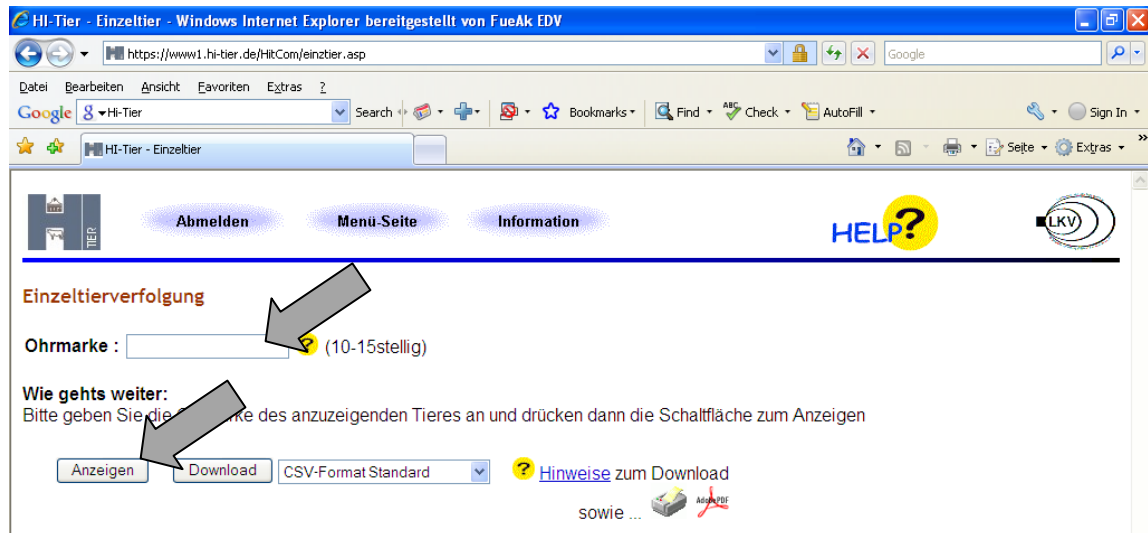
HI-Tier - Einzeltier - Windows Internet Explorer bereitgestellt von FueAk EDV

https://www1.hi-tier.de/HitCom/einztier.asp

Google

Datei Bearbeiten Ansicht Favoriten Extras ?

Google Hi-Tier Search Bookmarks Find Check AutoFill Sign In

HI-Tier - Einzeltier

Seite Extras

TIER

Abmelden Menü-Seite Information

HELP?

LKV

Einzeltierverfolgung

Ohrmarke : ? (10-15stellig)

Wie gehts weiter:
Bitte geben Sie die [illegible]ke des anzuzeigenden Tieres an und drücken dann die Schaltfläche zum Anzeigen

Anzeigen Download CSV-Format Standard ? Hinweise zum Download

sowie ... Adobe PDF